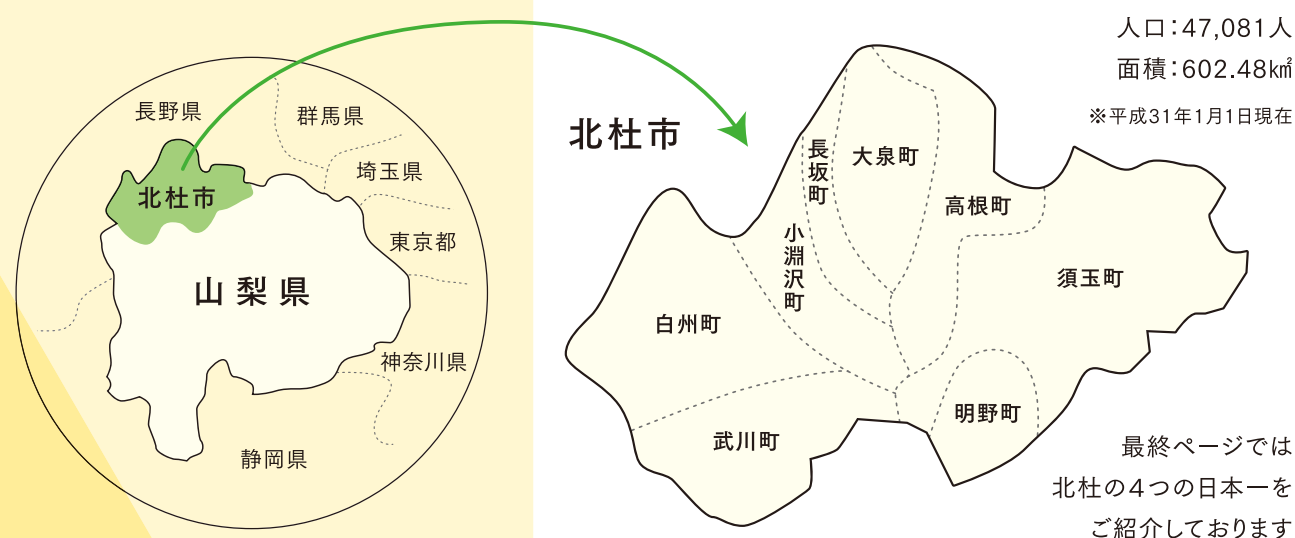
長野県

群馬県

埼玉県

北杜市

東京都

山梨県

神奈川県

静岡県

北杜市

人口：47,081人
面積：602.48㎢
※平成31年1月1日現在

長坂町

大泉町

高根町

小淵沢町

須玉町

白州町

明野町

武川町

最終ページでは
北杜の４つの日本一を
ご紹介しております